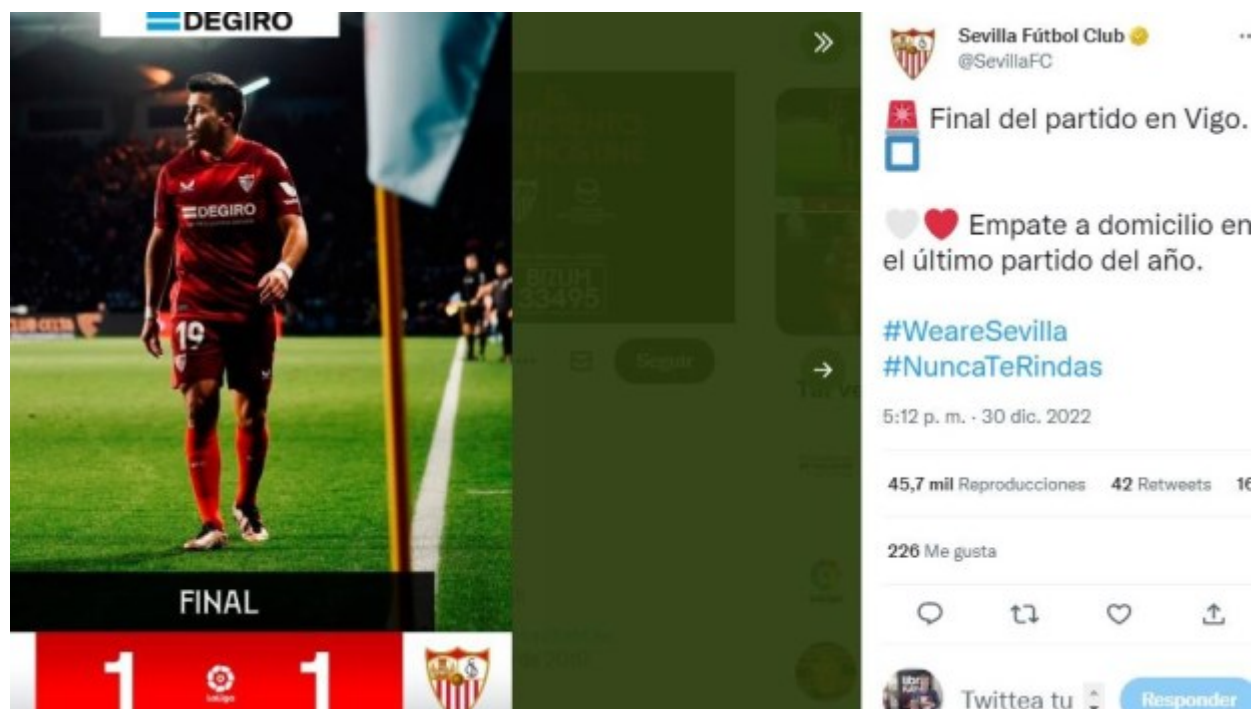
DEGIRO

DEGIRO

19

FINAL

1 1

LaLiga

Sevilla Fútbol Club
@SevillaFC

Final del partido en Vigo.

Empate a domicilio en el último partido del año.

#WeareSevilla
#NuncaTeRindas

5:12 p. m. · 30 dic. 2022

45,7 mil Reproducciones 42 Retweets 16

226 Me gusta

Twittea tu

Responder